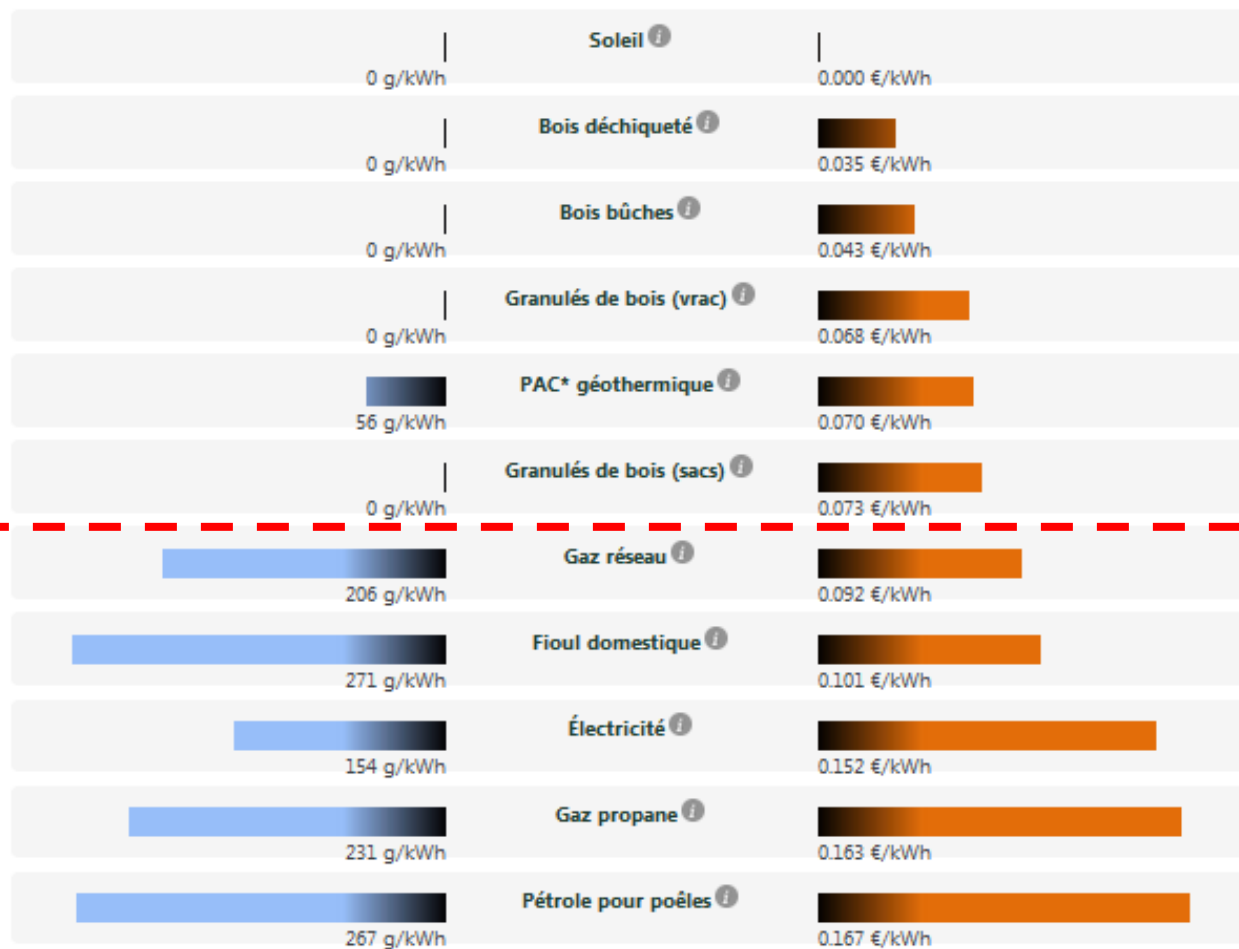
Soleil
0 g/kWh
0.000 €/kWh

Bois déchiqueté
0 g/kWh
0.035 €/kWh

Bois bûches
0 g/kWh
0.043 €/kWh

Granulés de bois (vrac)
0 g/kWh
0.068 €/kWh

PAC* géothermique
56 g/kWh
0.070 €/kWh

Granulés de bois (sacs)
0 g/kWh
0.073 €/kWh

Gaz réseau
206 g/kWh
0.092 €/kWh

Fioul domestique
271 g/kWh
0.101 €/kWh

Électricité
154 g/kWh
0.152 €/kWh

Gaz propane
231 g/kWh
0.163 €/kWh

Pétrole pour poêles
267 g/kWh
0.167 €/kWh